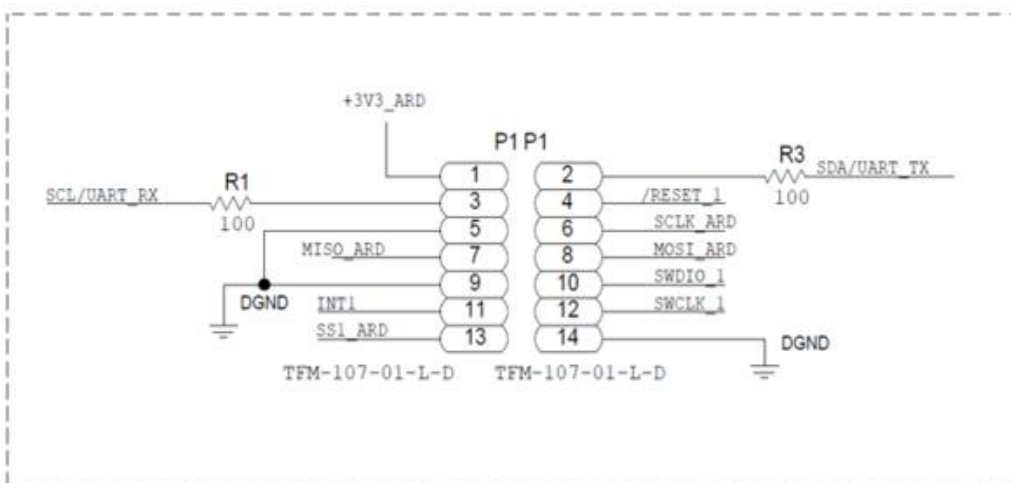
+3V3_ARD

P1 P1

SCL/UART_RX

R1

100

1
3
5
7
9
11
13

2
4
6
8
10
12
14

R3

SDA/UART_TX

100

/RESET_1

SCLK_ARD

MISO_ARD

MOSI_ARD

SWDIO_1

DGND

INT1

SWCLK_1

SS1_ARD

DGND

TFM-107-01-L-D

TFM-107-01-L-D